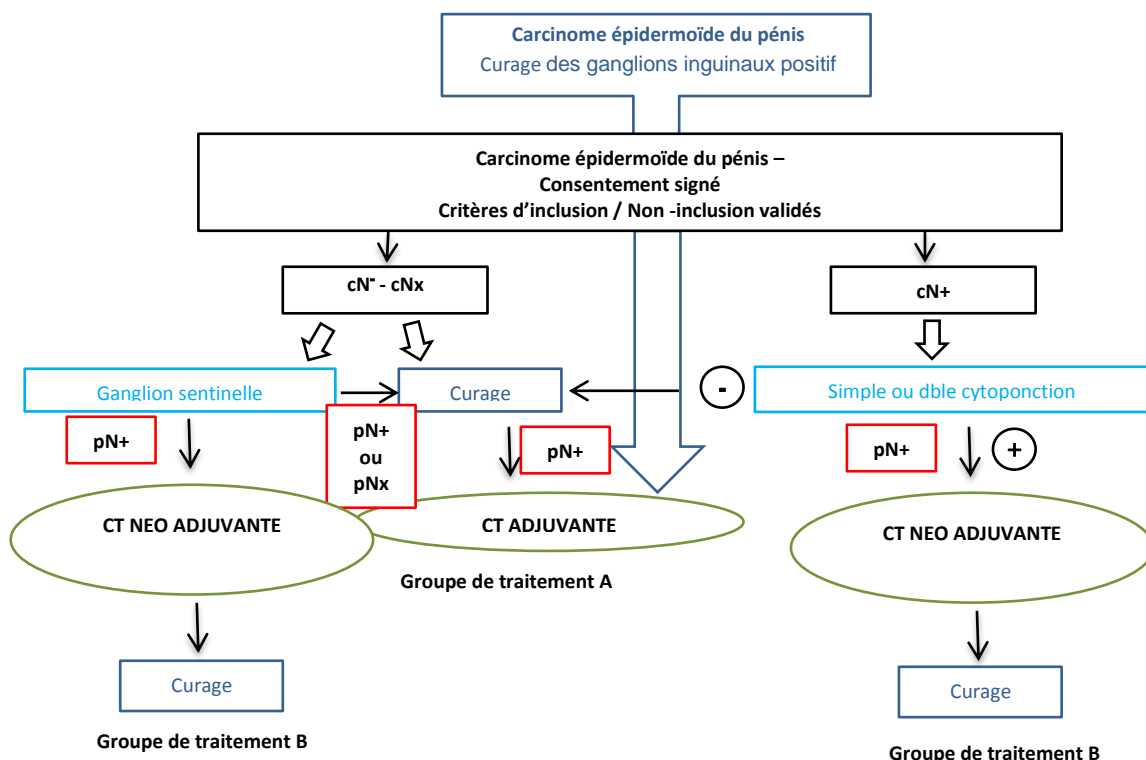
Carcinome épidermoïde du pénis
Curage des ganglions inguinaux positif

Carcinome épidermoïde du pénis –
Consentement signé
Critères d'inclusion / Non -inclusion validés

cN⁻ - cNx

cN+

Ganglion sentinelle

Curage

-

Simple ou dble cytoponction

pN+

pN+ ou pNx

pN+

pN+

+

CT NEO ADJUVANTE

CT ADJUVANTE

CT NEO ADJUVANTE

Groupe de traitement A

Curage

Curage

Groupe de traitement B

Groupe de traitement B